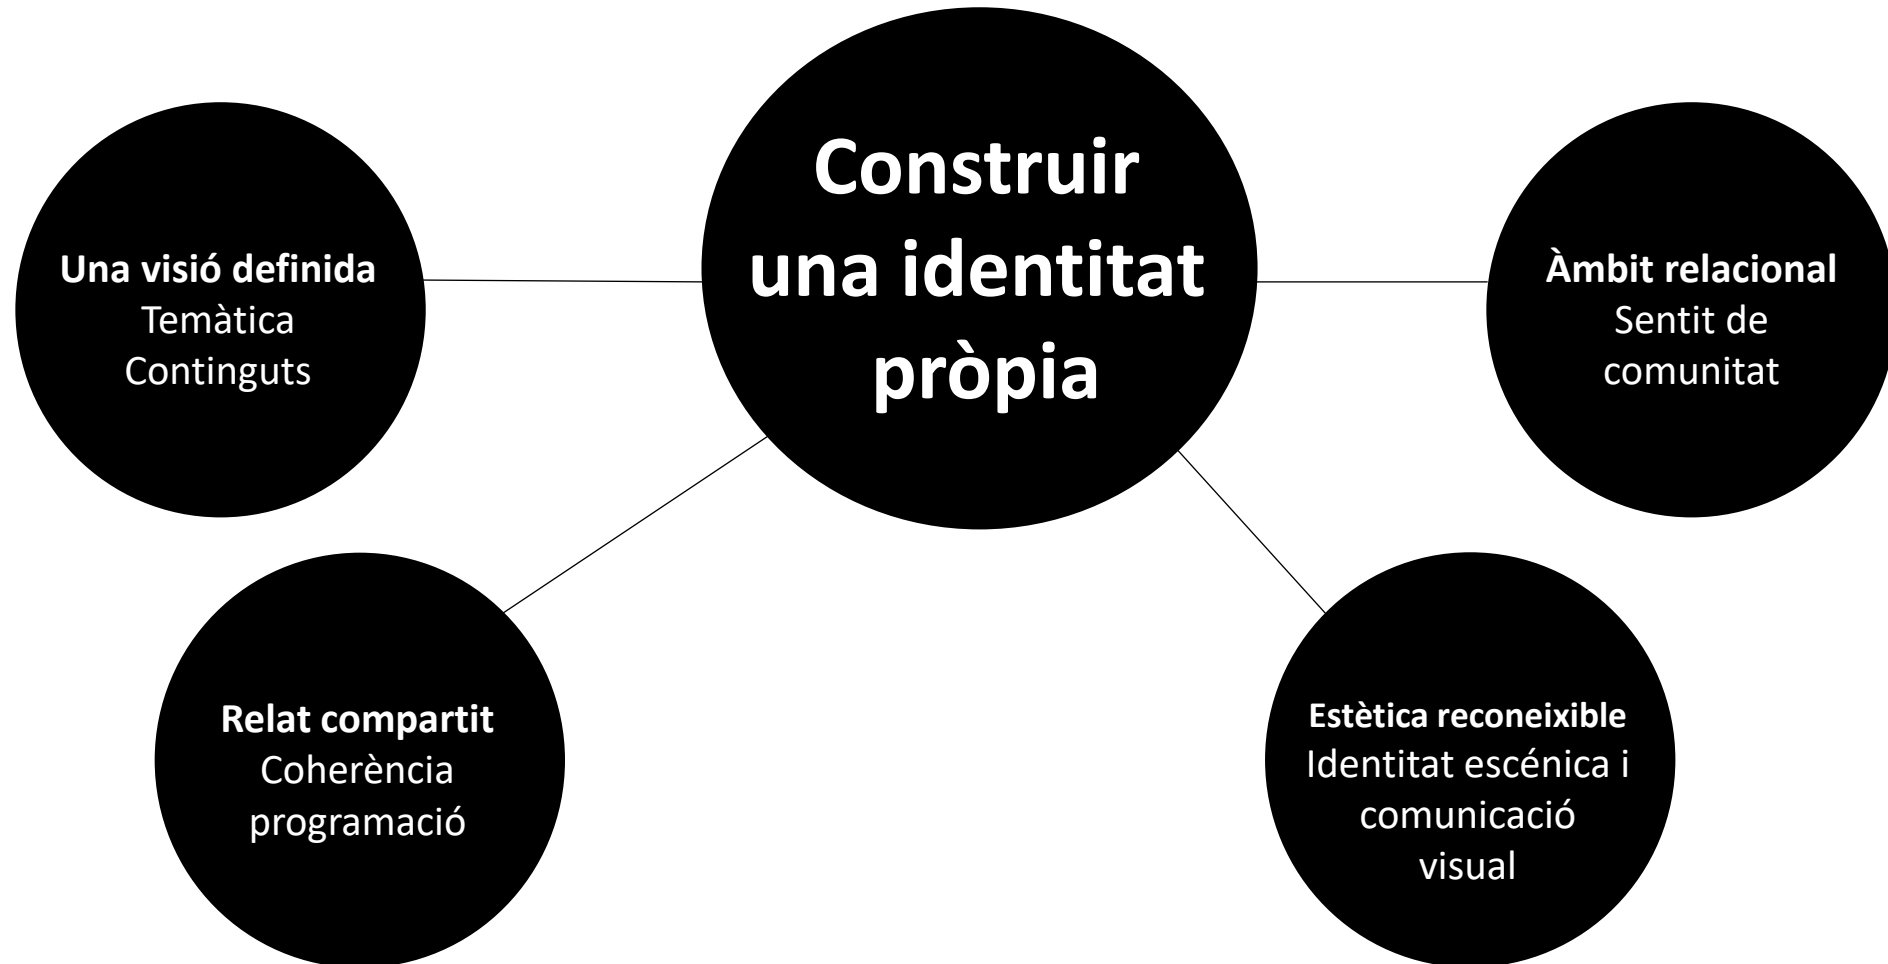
**Construir una identitat pròpia**

**Una visió definida**
Temàtica
Continguts

**Àmbit relacional**
Sentit de comunitat

**Relat compartit**
Coherència programació

**Estètica reconeixible**
Identitat escénica i comunicació visual